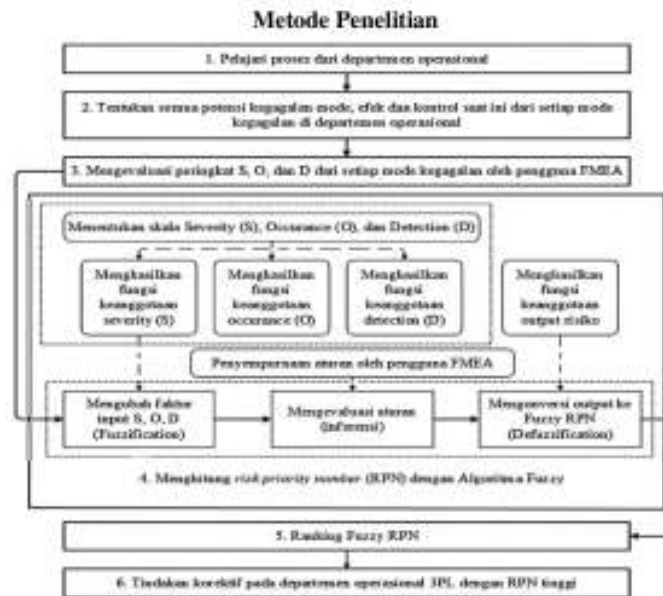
Metode Penelitian

1. Pelajari proses dari departemen operasional

2. Tentukan semua potensi kegagalan mode, efek dan kontrol saat ini dari setiap mode kegagalan di departemen operasional

3. Mengevaluasi peringkat S, O, dan D dari setiap mode kegagalan oleh pengguna FMEA

Menentukan skala Severity (S), Occurance (O), dan Detection (D)

Menghasilkan fungsi keanggotaan severity (S)

Menghasilkan fungsi keanggotaan occurance (O)

Menghasilkan fungsi keanggotaan detection (D)

Menghasilkan fungsi keanggotaan output risiko

Penyempurnaan aturan oleh pengguna FMEA

Mengubah faktor input S, O, D (Fuzzification)

Mengevaluasi aturan (inferensi)

Mengonversi output ke Fuzzy RPN (Defuzzification)

4. Menghitung risk priority number (RPN) dengan Algoritma Fuzzy

5. Ranking Fuzzy RPN

6. Tindakan korektif pada departemen operasional 3PL dengan RPN tinggi